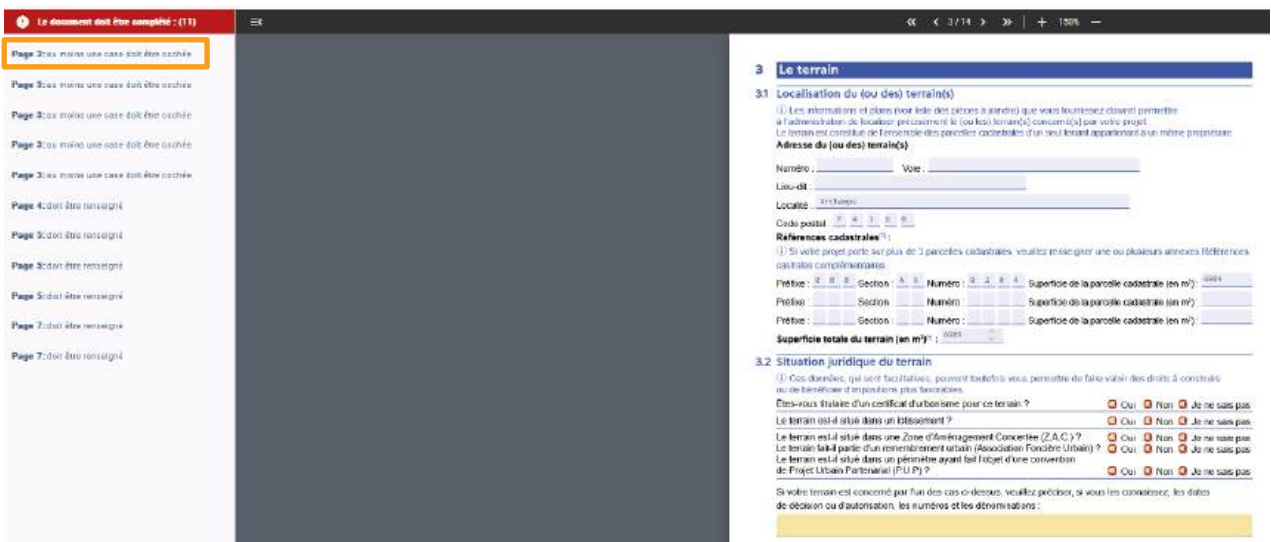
Le document doit être complété : (11)

Page 3: au moins une case doit être cochée
Page 3: au moins une case doit être cochée
Page 3: au moins une case doit être cochée
Page 3: au moins une case doit être cochée
Page 3: au moins une case doit être cochée
Page 4: doit être renseigné
Page 5: doit être renseigné
Page 5: doit être renseigné
Page 5: doit être renseigné
Page 7: doit être renseigné
Page 7: doit être renseigné

« ‹ 3 / 14 › » + 150% —

3 Le terrain

3.1 Localisation du (ou des) terrain(s)

ⓘ Les informations et plans (voir liste des pièces à joindre) que vous fournissez doivent permettre à l'administration de localiser précisément le (ou les) terrain(s) concerné(s) par votre projet.
Le terrain est constitué de l'ensemble des parcelles cadastrales d'un seul tenant appartenant à un même propriétaire.

Adresse du (ou des) terrain(s)

Numéro : Voie :

Lieu-dit :

Localité : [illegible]

Code postal : 7 4 1 6 0

Références cadastrales⁽¹⁾ :

ⓘ Si votre projet porte sur plus de 3 parcelles cadastrales, veuillez renseigner une ou plusieurs annexes Références cadastrales complémentaires

Préfixe : 0 0 0 Section : A I Numéro : 0 2 8 4 Superficie de la parcelle cadastrale (en m²) : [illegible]

Préfixe : Section : Numéro : Superficie de la parcelle cadastrale (en m²) :

Préfixe : Section : Numéro : Superficie de la parcelle cadastrale (en m²) :

Superficie totale du terrain (en m²)⁽¹⁾ : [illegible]

3.2 Situation juridique du terrain

ⓘ Ces données, qui sont facultatives, peuvent toutefois vous permettre de faire valoir des droits à construire ou de bénéficier d'impositions plus favorables.

Êtes-vous titulaire d'un certificat d'urbanisme pour ce terrain ? Oui Non Je ne sais pas

Le terrain est-il situé dans un lotissement ? Oui Non Je ne sais pas

Le terrain est-il situé dans une Zone d'Aménagement Concertée (Z.A.C.) ? Oui Non Je ne sais pas
Le terrain fait-il partie d'un remembrement urbain (Association Foncière Urbain) ? Oui Non Je ne sais pas
Le terrain est-il situé dans un périmètre ayant fait l'objet d'une convention de Projet Urbain Partenarial (P.U.P) ? Oui Non Je ne sais pas

Si votre terrain est concerné par l'un des cas ci-dessus, veuillez préciser, si vous les connaissez, les dates de décision ou d'autorisation, les numéros et les dénominations :